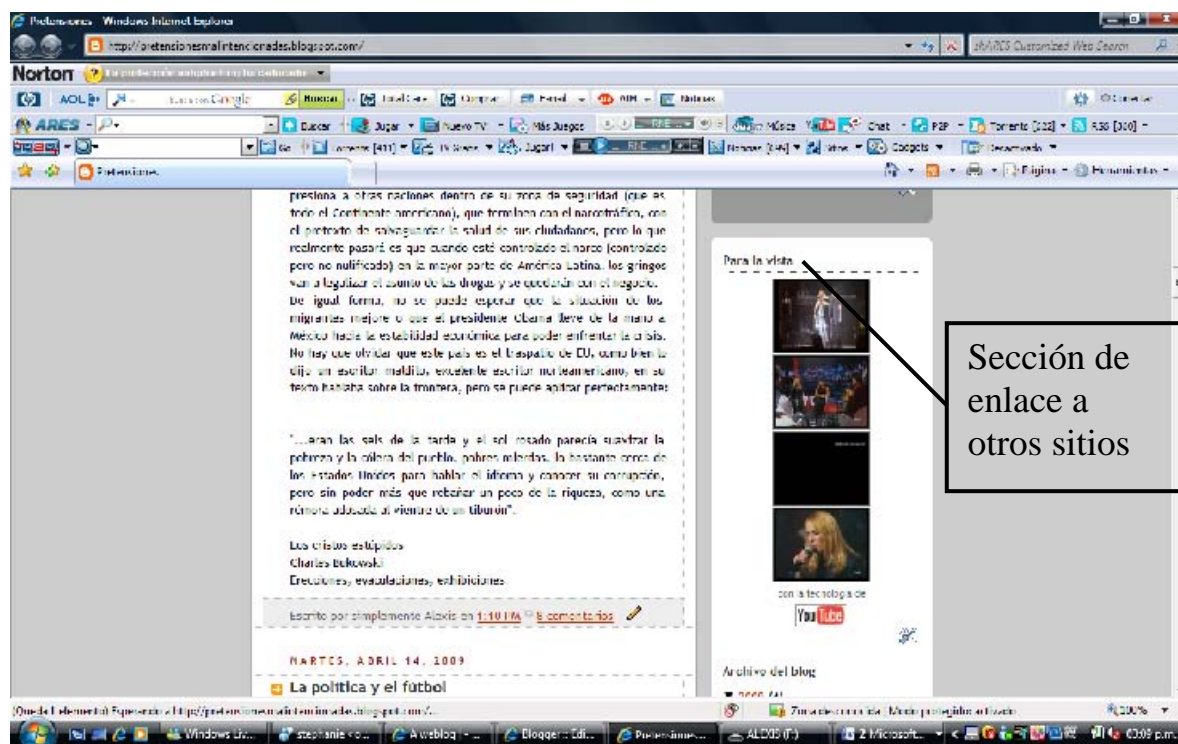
Pretensiones - Windows Internet Explorer

http://pretensionesmalintencionadas.blogspot.com/

Norton

AOL

Google

Buscar

ARES

Buscar | Jugar | Nuevo TV | Más Juegos | Música | Chat | P2P | Torrents [322] | RSS [300]

Pretensiones

Página | Herramientas

presiona a otras naciones dentro de su zona de seguridad (que es todo el Continente americano), que terminen con el narcotráfico, con el pretexto de salvaguardar la salud de sus ciudadanos, pero lo que realmente pasará es que cuando esté controlado el narco (controlado pero no nulificado) en la mayor parte de América Latina, los gringos van a legalizar el asunto de las drogas y se quedarán con el negocio.
De igual forma, no se puede esperar que la situación de los migrantes mejore o que el presidente Obama lleve de la mano a México hacia la estabilidad económica para poder enfrentar la crisis. No hay que olvidar que este país es el traspatio de EU, como bien lo dijo un escritor maldito, excelente escritor norteamericano, en su texto hablaba sobre la frontera, pero se puede aplicar perfectamente:

"...eran las seis de la tarde y el sol rosado parecía suavizar la pobreza y la cólera del pueblo, pobres ratedas, lo bastante cerca de los Estados Unidos para hablar el idioma y conocer su corrupción, pero sin poder más que rebañar un poco de la riqueza, como una rémora adosada al vientre de un tiburón".

Los cristos estúpidos
Charles Bukowski
Erecciones, eyaculaciones, exhibiciones

Escrito por simplemente Alexis en 1:10 PM 8 comentarios

MARTES, ABRIL 14, 2009

La política y el fútbol

Para la vista

con la tecnología de
YouTube

Archivo del blog

Sección de enlace a otros sitios

Zona desconocida | Modo protegido: activado

100%

Windows Li... | stephanie ... | A weblog ... | Blogger: Edi... | Pretensiones... | ALEXIS (F:) | 2 Microsoft... | 03:09 p.m.